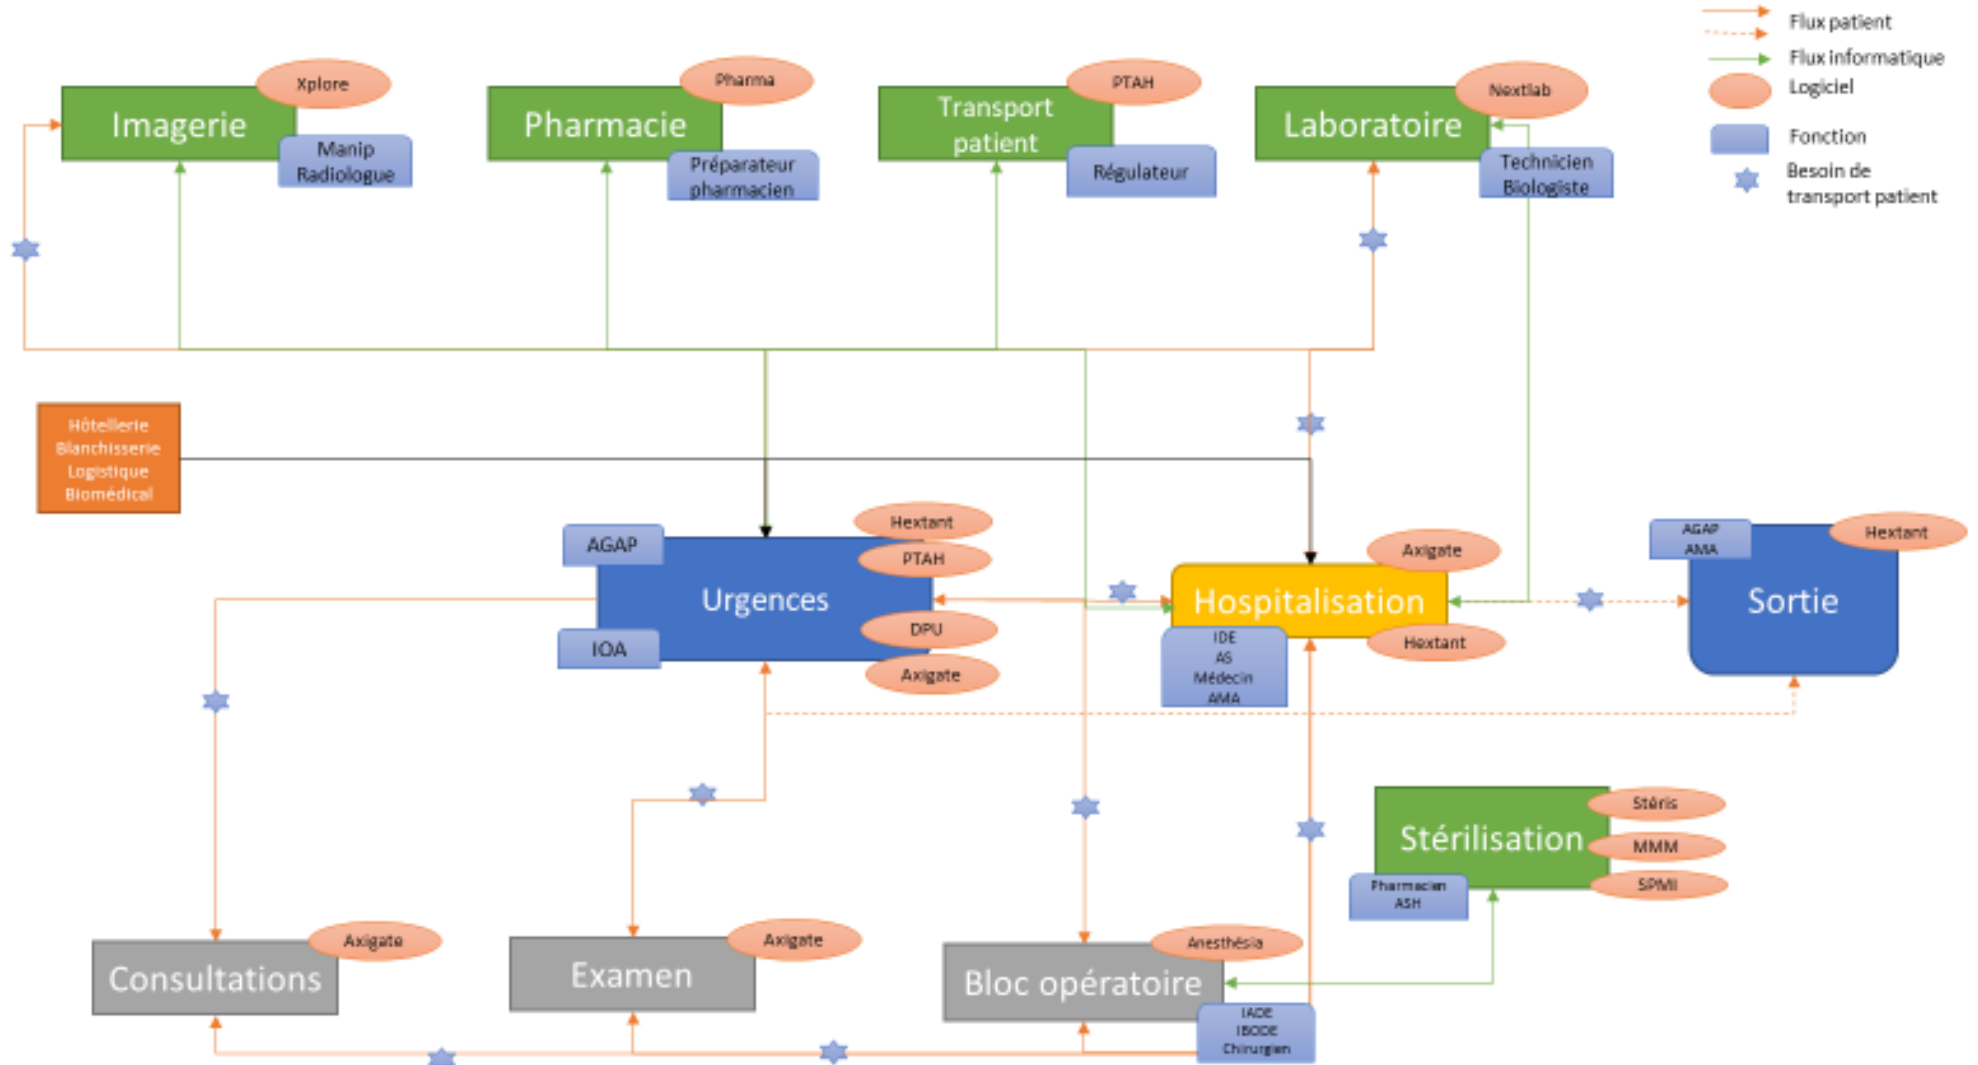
Flux patient
Flux informatique
Logiciel
Fonction
Besoin de transport patient

Imagerie
Xplore
Manip Radiologue

Pharmacie
Pharma
Préparateur pharmacien

Transport patient
PTAH
Régulateur

Laboratoire
Nextlab
Technicien Biologiste

Hôtellerie
Blanchisserie
Logistique
Biomédical

Urgences
AGAP
IOA
Hextant
PTAH
DPU
Axigate

Hospitalisation
Axigate
Hextant
IDE
AS
Médecin
AMA

Sortie
AGAP
AMA
Hextant

Stérilisation
Stéris
MMM
SPMI
Pharmacien
ASH

Consultations
Axigate

Examen
Axigate

Bloc opératoire
Anesthésia
IADE
IBODE
Chirurgien